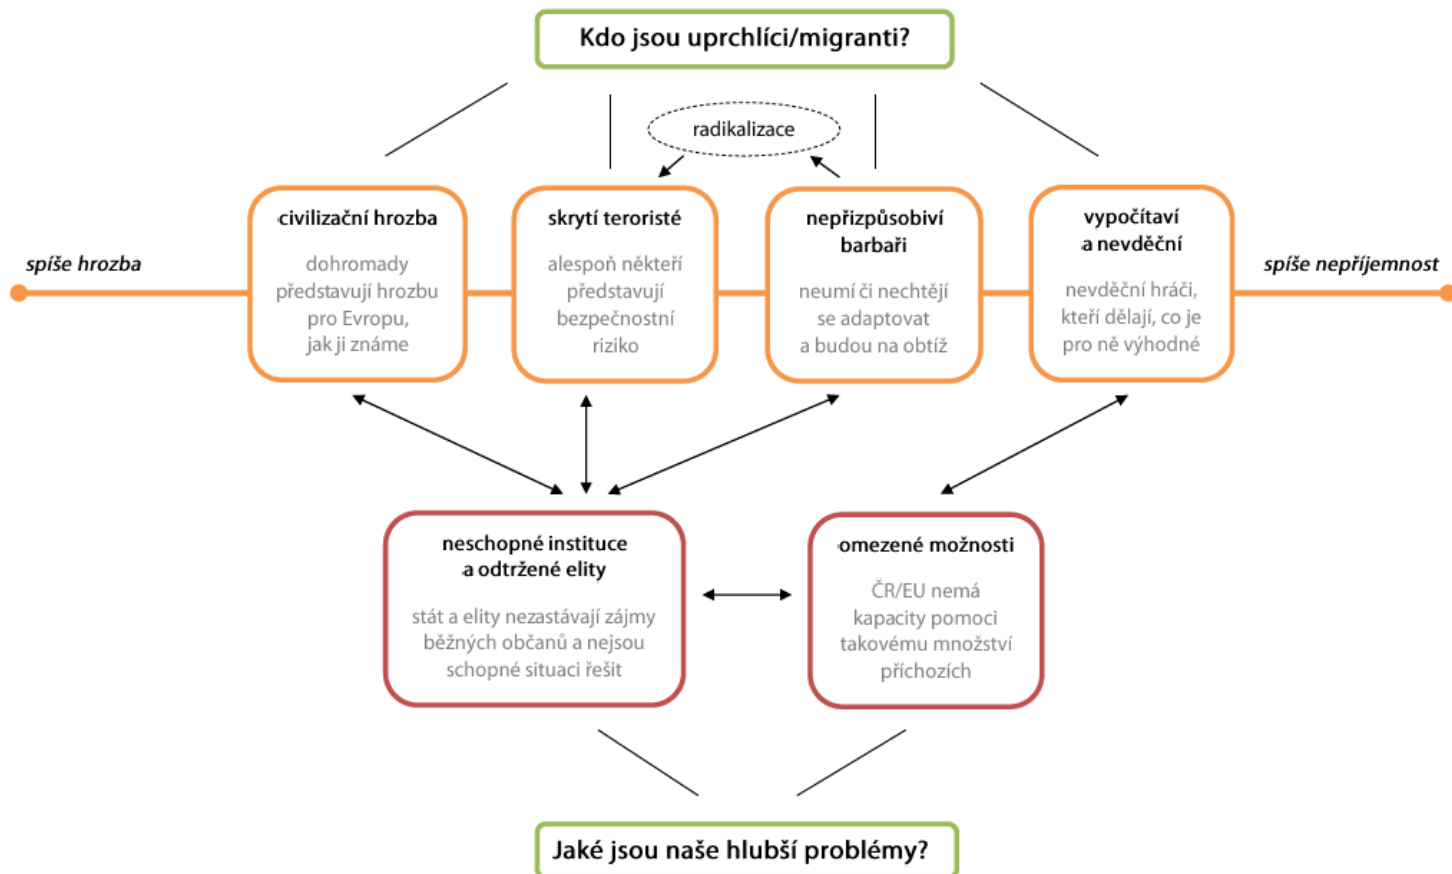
Kdo jsou uprchlíci/migranti?

radikalizace

spíše hrozba

civilizační hrozba

dohromady představují hrozbu pro Evropu, jak ji známe

skrytí teroristé

alespoň někteří představují bezpečnostní riziko

nepřizpůsobiví barbaři

neumí či nechtějí se adaptovat a budou na obtíž

vypočítaví a nevděční

nevděční hráči, kteří dělají, co je pro ně výhodné

spíše nepříjemnost

neschopné instituce a odtržené elity

stát a elity nezastávají zájmy běžných občanů a nejsou schopné situaci řešit

omezené možnosti

ČR/EU nemá kapacity pomoci takovému množství příchozích

Jaké jsou naše hlubší problémy?